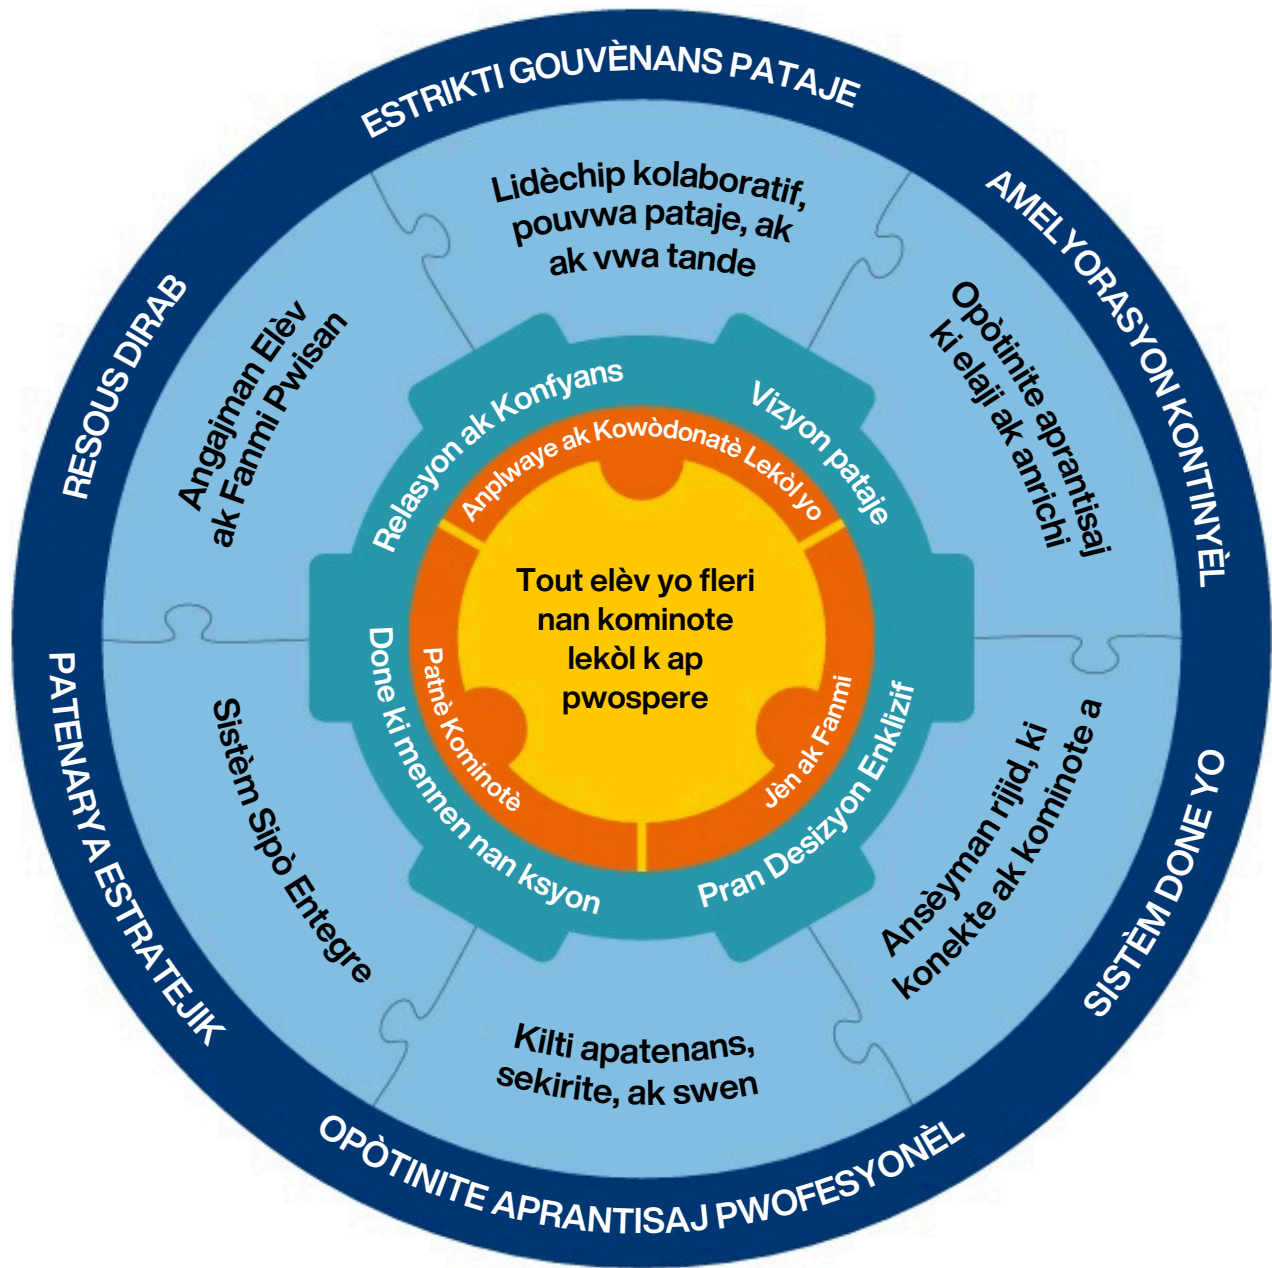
ESTRIKTI GOUVÈNANS PATAJE

AMELYORASYON KONTINYÈL

SISTÈM DONE YO

OPÒTINITE APRANTISAJ PWOFESYONÈL

PATENARYA ESTRATEJIK

RESOUS DIRAB

Lidèchip kolaboratif, pouvwa pataje, ak ak vwa tande

Opòtinite aprantisaj ki elaji ak anrichi

Ansèyman rijid, ki konekte ak kominote a

Kilti apatenans, sekirite, ak swen

Sistèm Sipò Entegre

Angajman Elèv ak Fanmi Pwisan

Relasyon ak Konfyans

Vizyon pataje

Pran Desizyon Enklizif

Done ki mennen nan ksyon

Anplwaye ak Kowòdonatè Lekòl yo

Jèn ak Fanmi

Patnè Kominotè

Tout elèv yo fleri nan kominote lekòl k ap pwospere